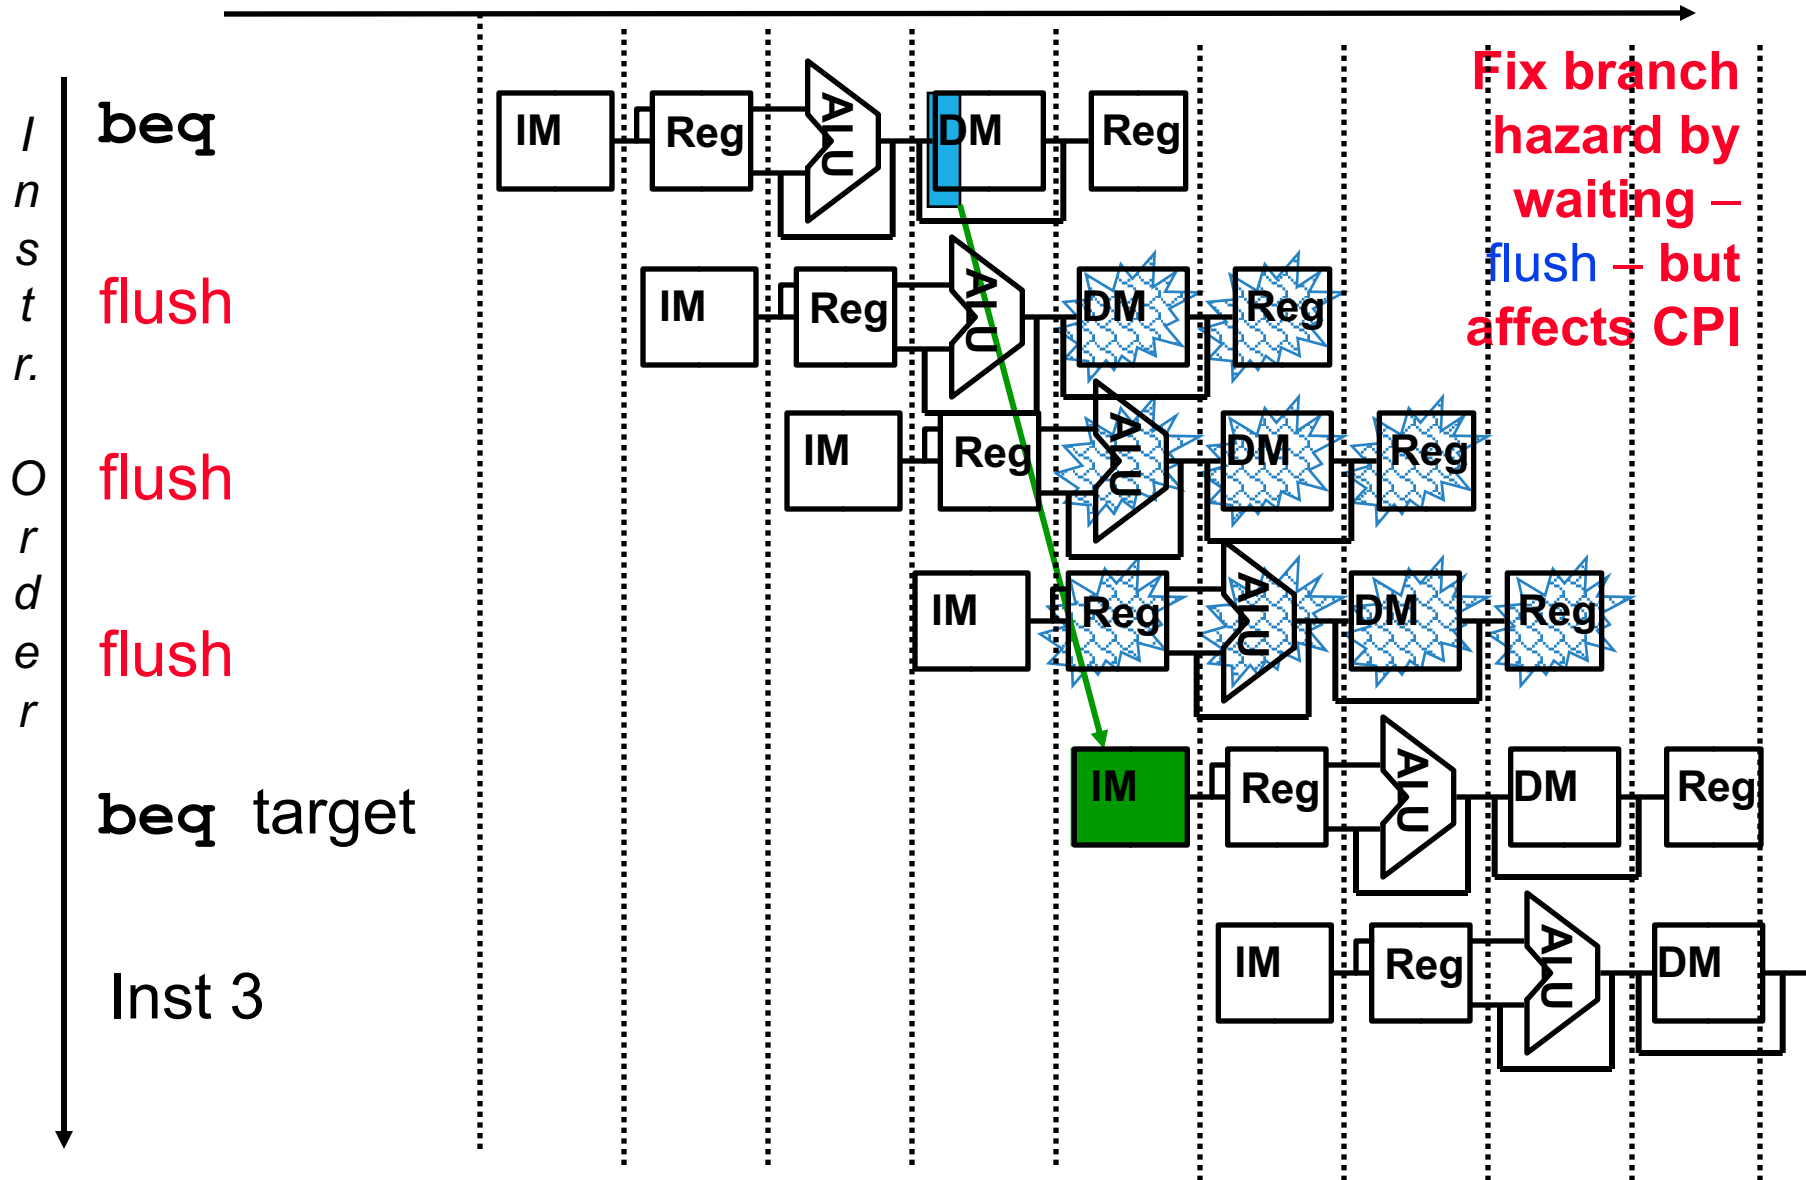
Instr. Order

beq

flush

flush

flush

beq target

Inst 3

IM Reg ALU DM Reg

IM Reg ALU DM Reg

IM Reg ALU DM Reg

IM Reg ALU DM Reg

IM Reg ALU DM Reg

IM Reg ALU DM

Fix branch hazard by waiting – flush – but affects CPI